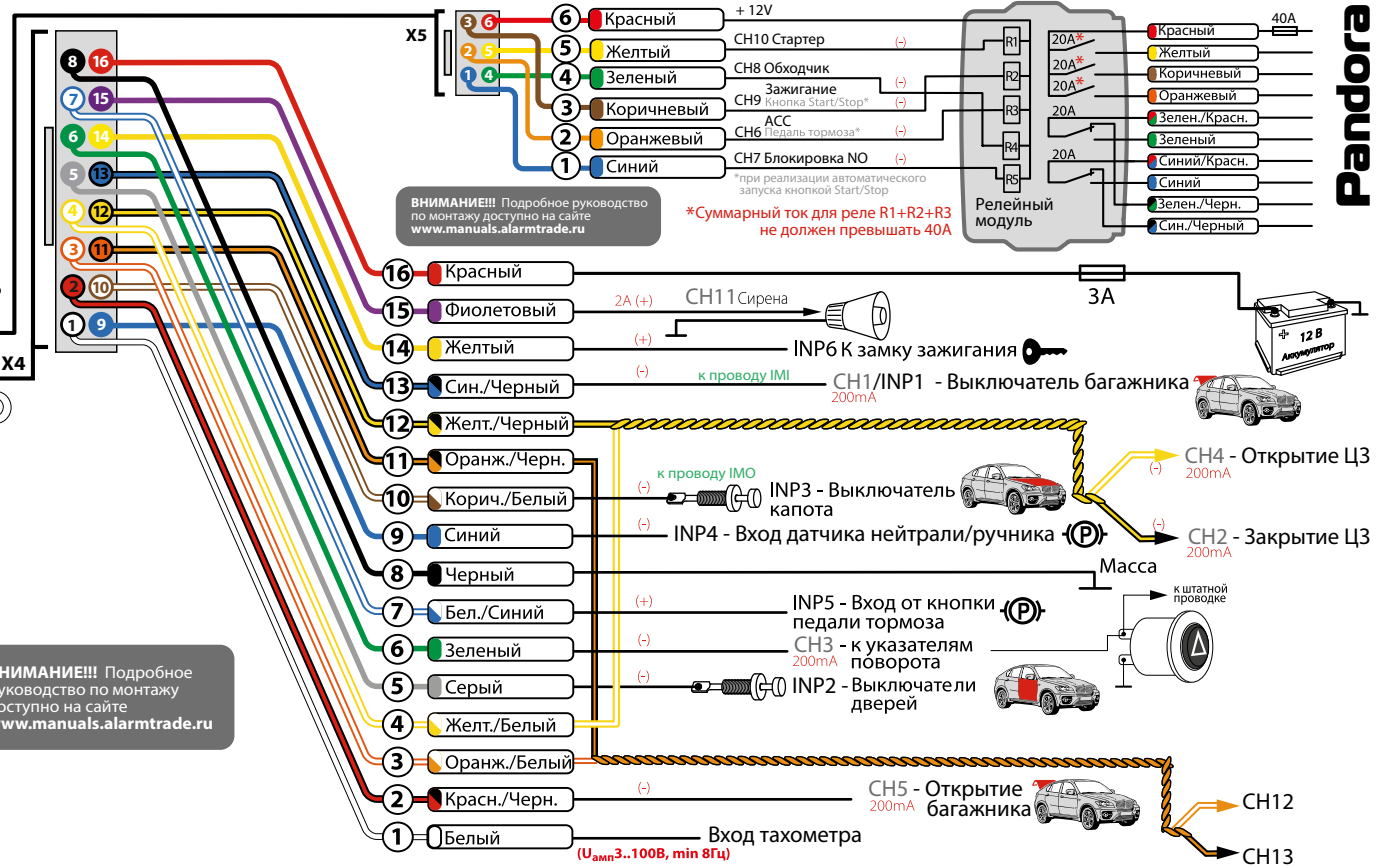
X5

3 6
2 5
1 4

6 Красный
5 Желтый
4 Зеленый
3 Коричневый
2 Оранжевый
1 Синий

+ 12V
CH10 Стартер (-)
CH8 Обходчик (-)
Зажигание
CH9 Кнопка Start/Stop* (-)
ACC
CH6 Педаль тормоза* (-)
CH7 Блокировка NO (-)
*при реализации автоматического запуска кнопкой Start/Stop

R1
R2
R3
R4
R5
Релейный модуль

20A*
20A*
20A*
20A
20A

40A
Красный
Желтый
Коричневый
Оранжевый
Зелен./Красн.
Зеленый
Синий/Красн.
Синий
Зелен./Черн.
Син./Черный

Pandora

ВНИМАНИЕ!!! Подробное руководство по монтажу доступно на сайте www.manuals.alarmtrade.ru

*Суммарный ток для реле R1+R2+R3 не должен превышать 40А

X4

8 16
7 15
6 14
5 13
4 12
3 11
2 10
1 9

16 Красный
3A
12 В Аккумулятор
15 Фиолетовый
2A (+) CH11 Сирена
14 Желтый
(+) INP6 К замку зажигания
13 Син./Черный
(-) к проводу IMI CH1/INP1 - Выключатель багажника
200mA
12 Желт./Черный
(-) CH4 - Открытие ЦЗ
200mA
11 Оранж./Черн.
к проводу IMO
10 Корич./Белый
(-) INP3 - Выключатель капота
(-) CH2 - Закрытие ЦЗ
200mA
9 Синий
(-) INP4 - Вход датчика нейтрали/ручника
8 Черный
Масса
к штатной проводке
7 Бел./Синий
(+) INP5 - Вход от кнопки педали тормоза
6 Зеленый
(-) CH3 - к указателям поворота
200mA
5 Серый
(-) INP2 - Выключатели дверей
4 Желт./Белый
3 Оранж./Белый
2 Красн./Черн.
(-) CH5 - Открытие багажника
200mA
CH12
1 Белый
Вход тахометра
($U_{амп}$3..100B, min 8Гц)
CH13

ВНИМАНИЕ!!! Подробное руководство по монтажу доступно на сайте www.manuals.alarmtrade.ru